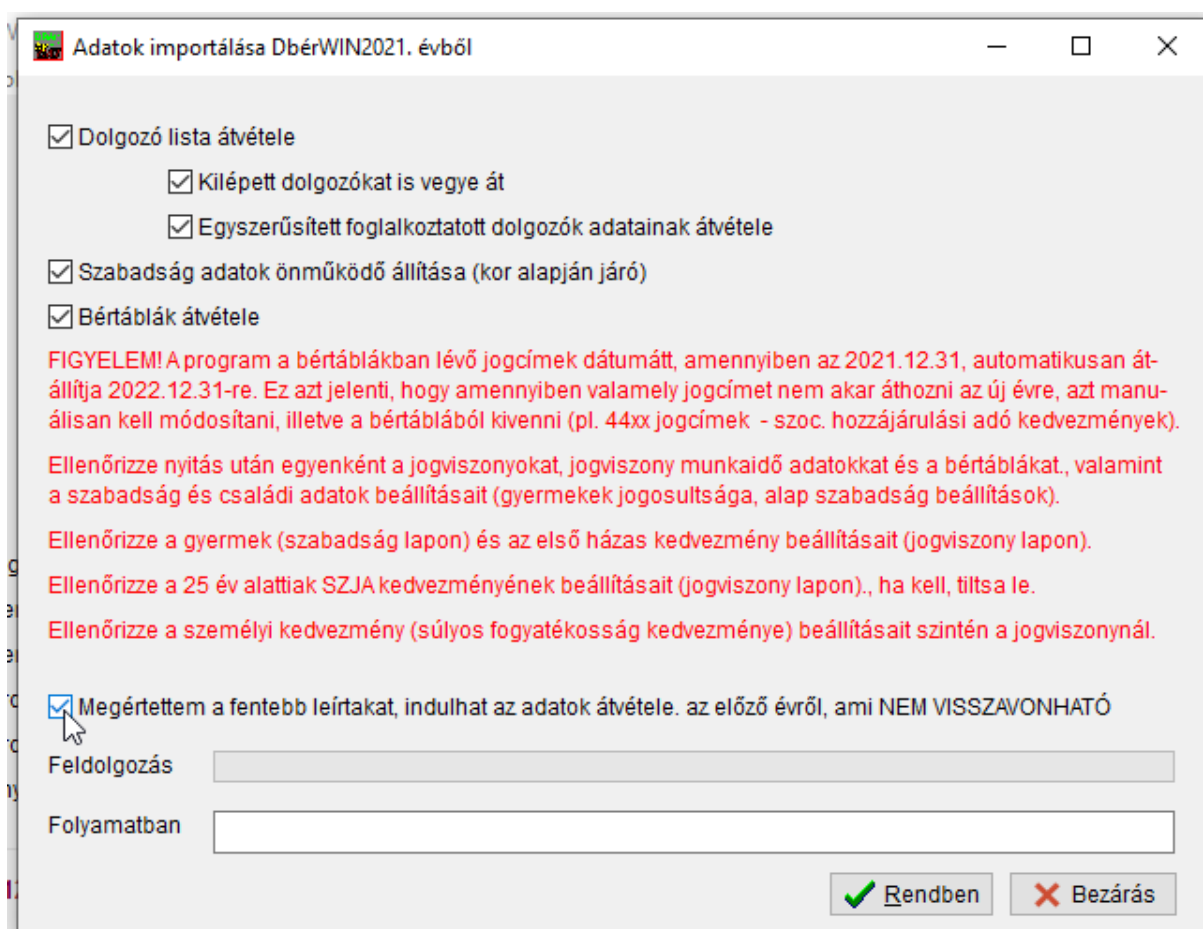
Adatok importálása DbérWIN2021. évből

Dolgozó lista átvétele

Kilépett dolgozókat is vegye át

Egyszerűsített foglalkoztatott dolgozók adatainak átvétele

Szabadság adatok önműködő állítása (kor alapján járó)

Bértáblák átvétele

FIGYELEM! A program a bértáblákban lévő jogcímek dátumátt, amennyiben az 2021.12.31, automatikusan átállítja 2022.12.31-re. Ez azt jelenti, hogy amennyiben valamely jogcímet nem akar áthozni az új évre, azt manuálisan kell módosítani, illetve a bértáblából kivenni (pl. 44xx jogcímek - szoc. hozzájárulási adó kedvezmények).

Ellenőrizze nyitás után egyenként a jogviszonyokat, jogviszony munkaidő adatokkat és a bértáblákat., valamint a szabadság és családi adatok beállításait (gyermekek jogosultsága, alap szabadság beállítások).

Ellenőrizze a gyermek (szabadság lapon) és az első házas kedvezmény beállításait (jogviszony lapon).

Ellenőrizze a 25 év alattiak SZJA kedvezményének beállításait (jogviszony lapon)., ha kell, tiltsa le.

Ellenőrizze a személyi kedvezmény (súlyos fogyatékosság kedvezménye) beállításait szintén a jogviszonynál.

Megértettem a fentebb leírtakat, indulhat az adatok átvétele. az előző évről, ami NEM VISSZAVONHATÓ

Feldolgozás

Folyamatban

Rendben

Bezárás